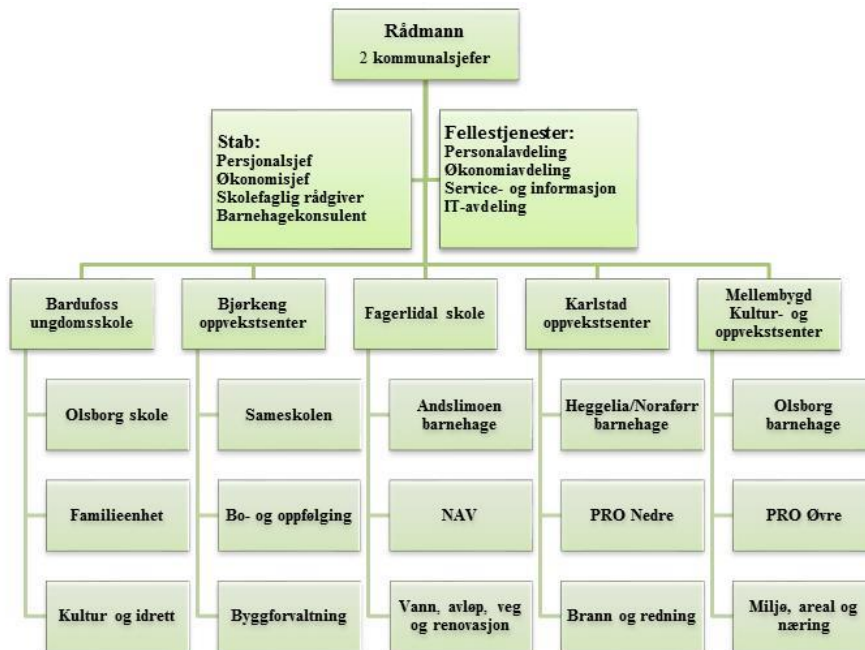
Rådmann
2 kommunalsjefer

Stab:
Persjonalsjef
Økonomisjef
Skolefaglig rådgiver
Barnehagekonsulent

Fellestjenester:
Personalavdeling
Økonomiavdeling
Service- og informasjon
IT-avdeling

Bardufoss ungdomsskole

Olsborg skole

Familieenhet

Kultur og idrett

Bjørkeng oppvekstsenter

Sameskolen

Bo- og oppfølging

Byggforvaltning

Fagerlidal skole

Andslimoen barnehage

NAV

Vann, avløp, veg og renovasjon

Karlstad oppvekstsenter

Heggelia/Noraførr barnehage

PRO Nedre

Brann og redning

Mellembygd Kultur- og oppvekstsenter

Olsborg barnehage

PRO Øvre

Miljø, areal og næring